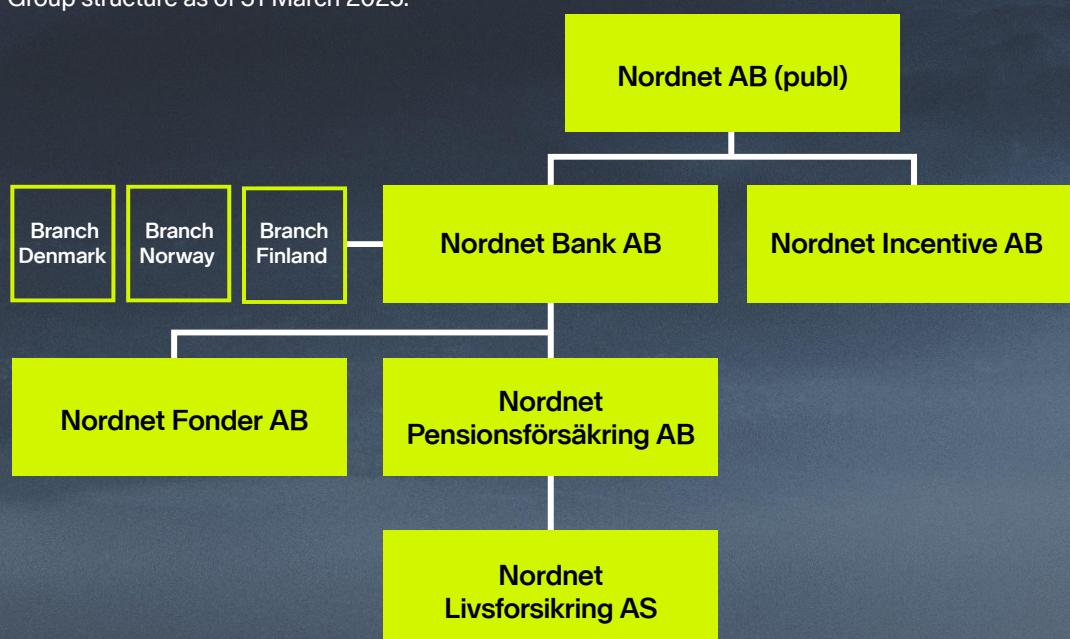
Group structure as of 31 March 2023.

Nordnet AB (publ)

Branch Denmark

Branch Norway

Branch Finland

Nordnet Bank AB

Nordnet Incentive AB

Nordnet Fonder AB

Nordnet Pensionsförsäkring AB

Nordnet Livsforsikring AS